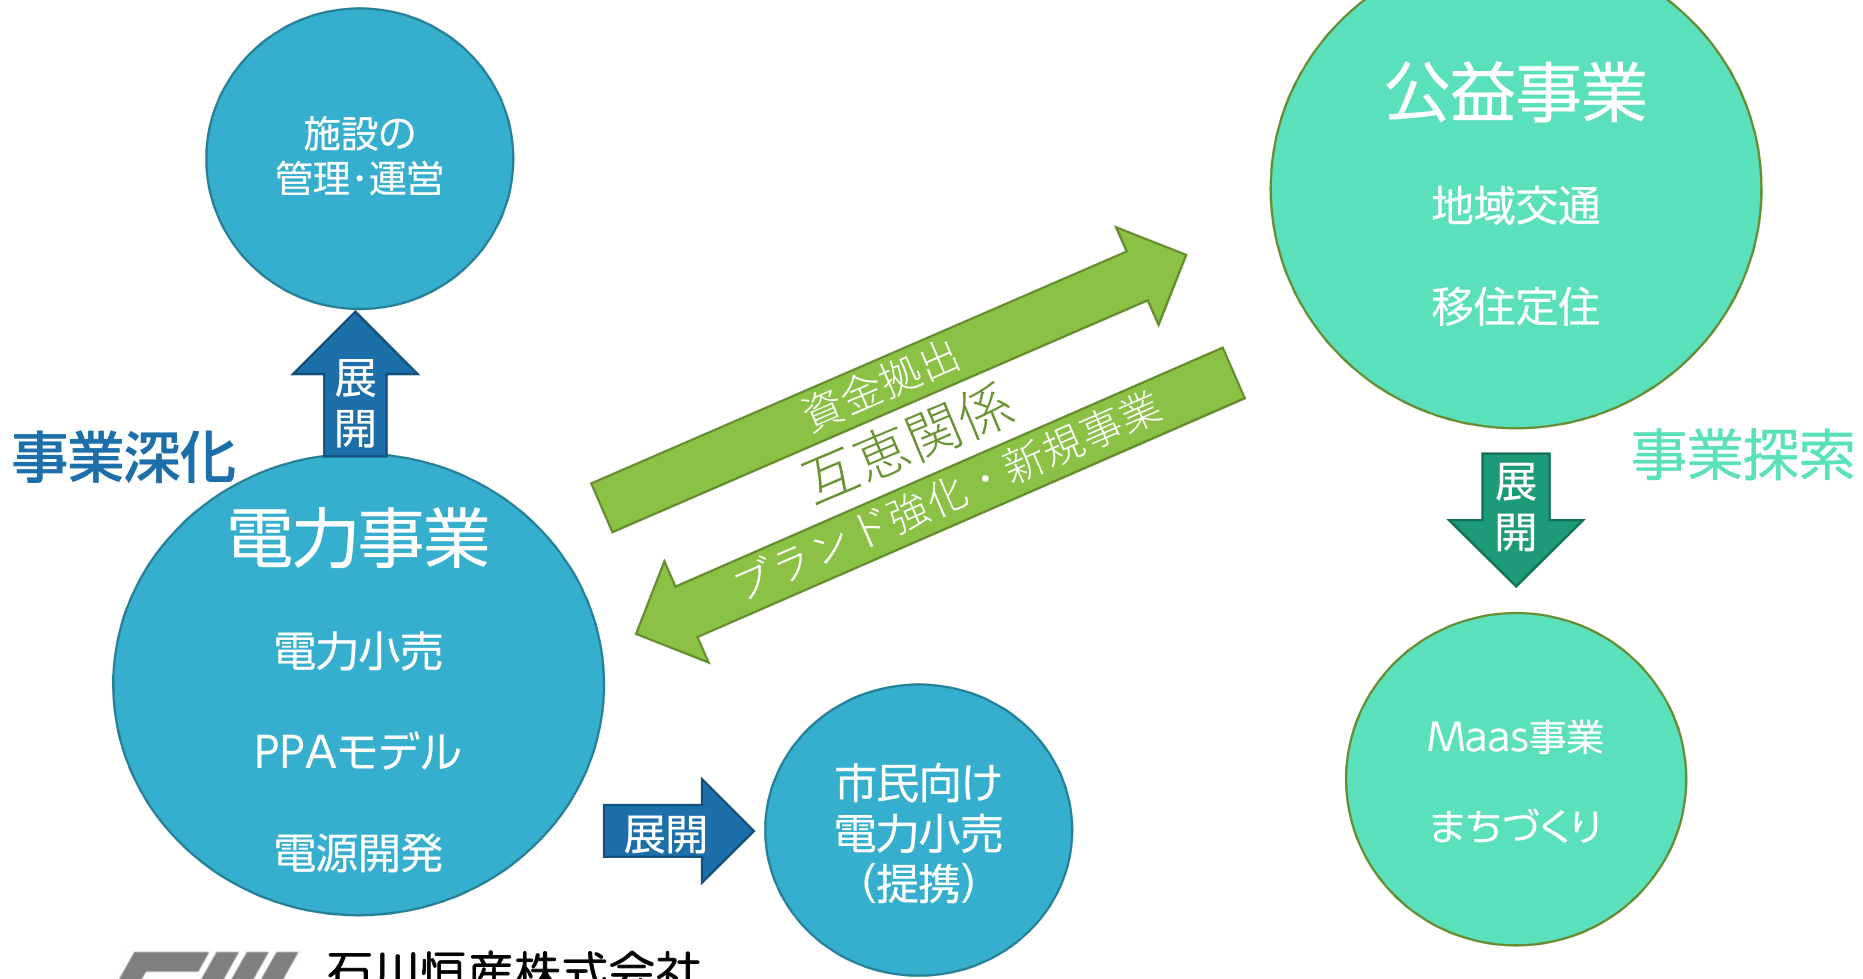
施設の
管理･運営

展開

事業深化

電力事業

電力小売

PPAモデル

電源開発

資金拠出

互恵関係

ブランド強化・新規事業

展開

市民向け
電力小売
(提携)

公益事業

地域交通

移住定住

事業探索

展開

Maas事業

まちづくり

石川恒産株式会社